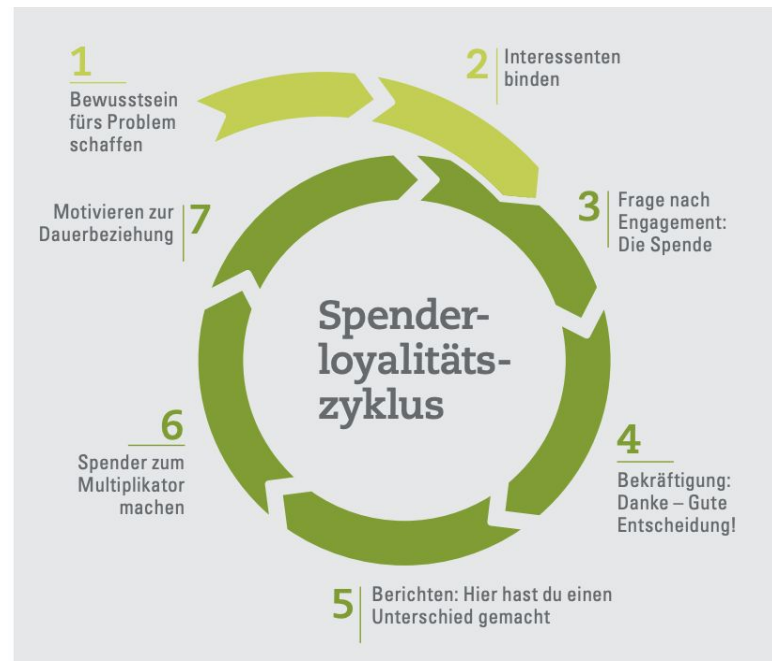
1
Bewusstsein fürs Problem schaffen

2
Interessenten binden

3
Frage nach Engagement: Die Spende

4
Bekräftigung: Danke – Gute Entscheidung!

5
Berichten: Hier hast du einen Unterschied gemacht

6
Spender zum Multiplikator machen

7
Motivieren zur Dauerbeziehung

Spender-loyalitäts-zyklus